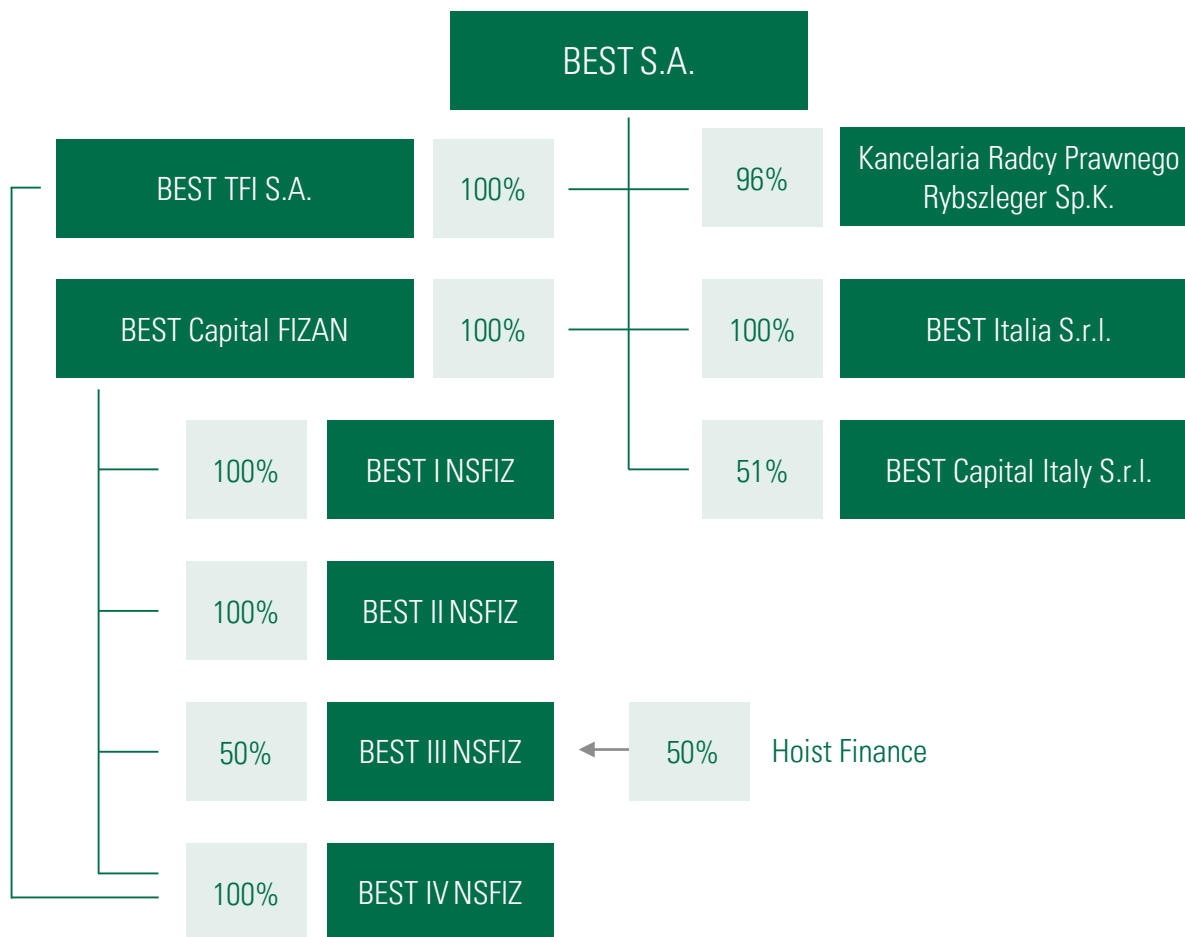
BEST S.A.

BEST TFI S.A.

100%

96%

Kancelaria Radcy Prawnego Rybszleger Sp.K.

BEST Capital FIZAN

100%

100%

BEST Italia S.r.l.

100%

BEST I NSFIZ

51%

BEST Capital Italy S.r.l.

100%

BEST II NSFIZ

50%

BEST III NSFIZ

50%

Hoist Finance

100%

BEST IV NSFIZ